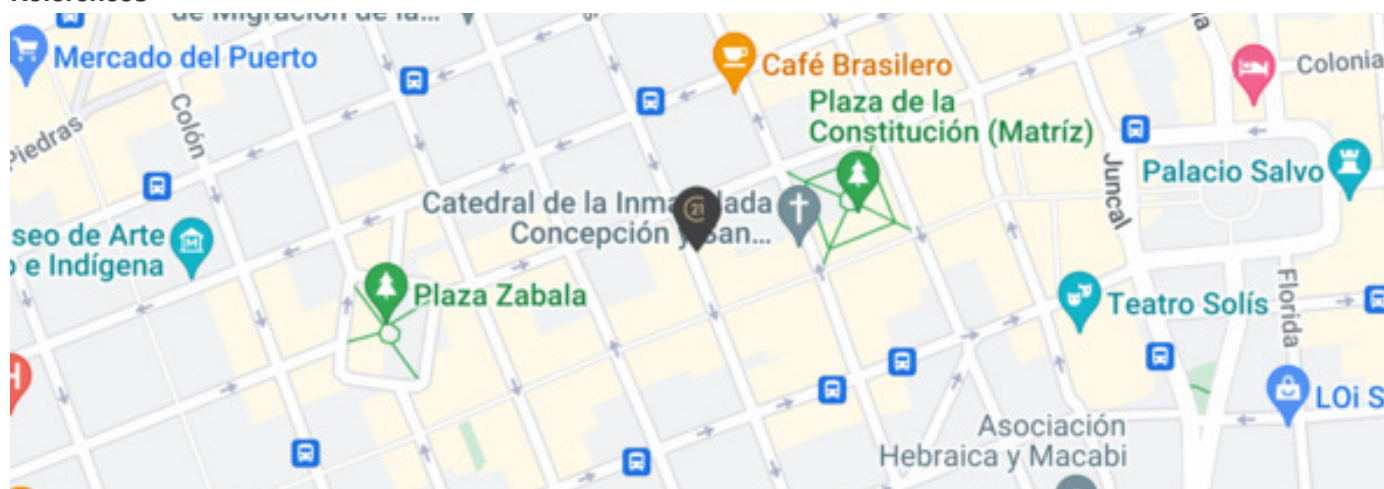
de Migración de la...

Mercado del Puerto

Café Brasilero

Colonia

Plaza de la Constitución (Matríz)

Piedras

Colón

Juncal

Palacio Salvo

Catedral de la Inma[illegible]ada Concepción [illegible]San...

seo de Arte
o e Indígena

Plaza Zabala

Teatro Solís

Florida

LOi S

Asociación Hebraica y Macabi